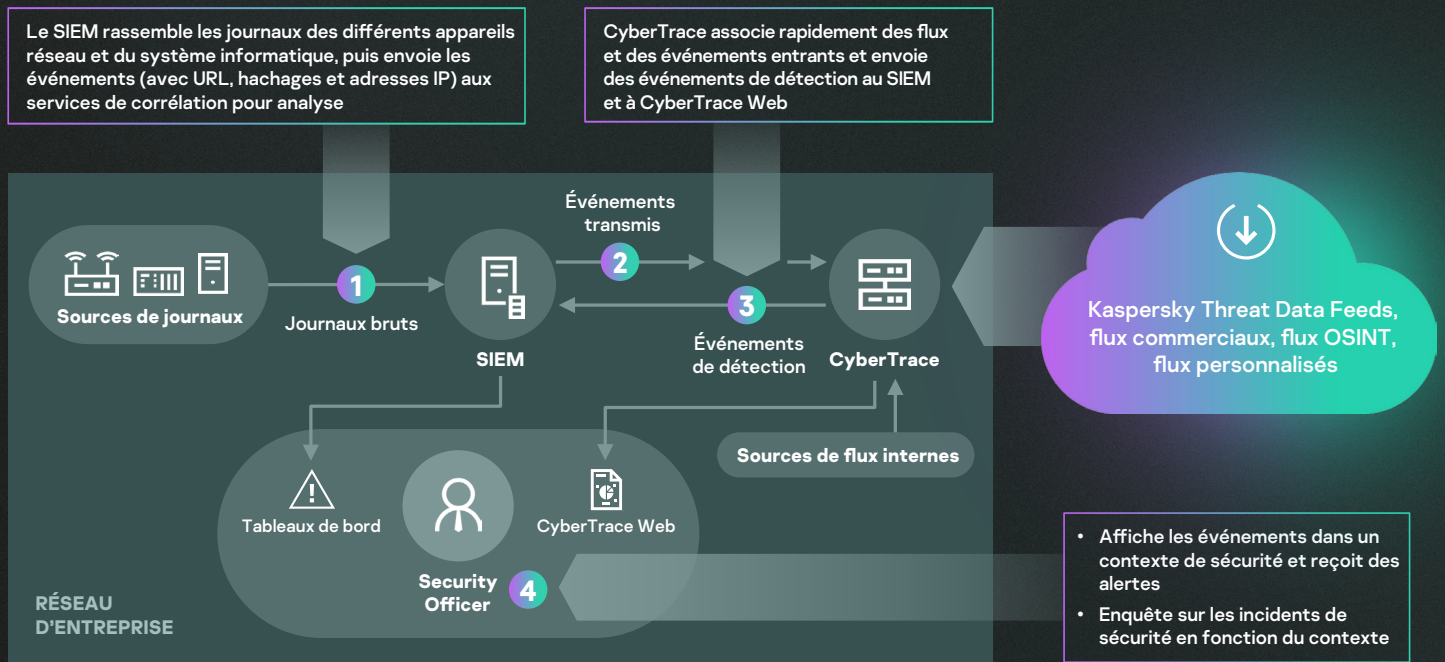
Le SIEM rassemble les journaux des différents appareils réseau et du système informatique, puis envoie les événements (avec URL, hachages et adresses IP) aux services de corrélation pour analyse

CyberTrace associe rapidement des flux et des événements entrants et envoie des événements de détection au SIEM et à CyberTrace Web

Sources de journaux

1

Journaux bruts

SIEM

Événements transmis

2

3

Événements de détection

CyberTrace

Kaspersky Threat Data Feeds, flux commerciaux, flux OSINT, flux personnalisés

Sources de flux internes

Tableaux de bord

CyberTrace Web

Security Officer

4

RÉSEAU D'ENTREPRISE

• Affiche les événements dans un contexte de sécurité et reçoit des alertes
• Enquête sur les incidents de sécurité en fonction du contexte